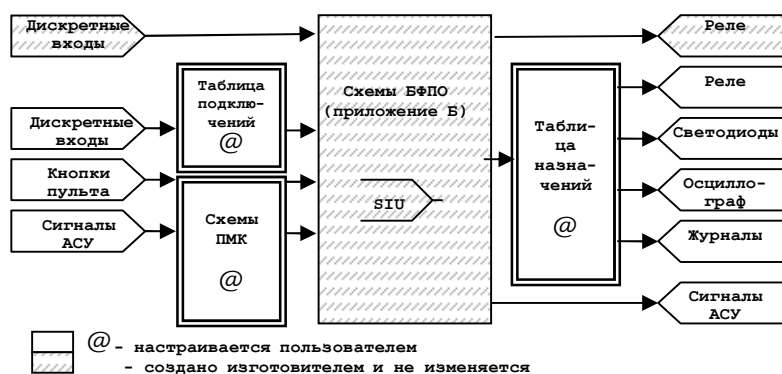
Дискретные входы

Дискретные входы

Кнопки пульта

Сигналы АСУ

Таблица подключений
@

Схемы ПМК
@

Схемы БФПО (приложение Б)

SIU

Таблица назначений
@

Реле

Реле

Светодиоды

Осциллограф

Журналы

Сигналы АСУ

@ - настраивается пользователем
- создано изготовителем и не изменяется